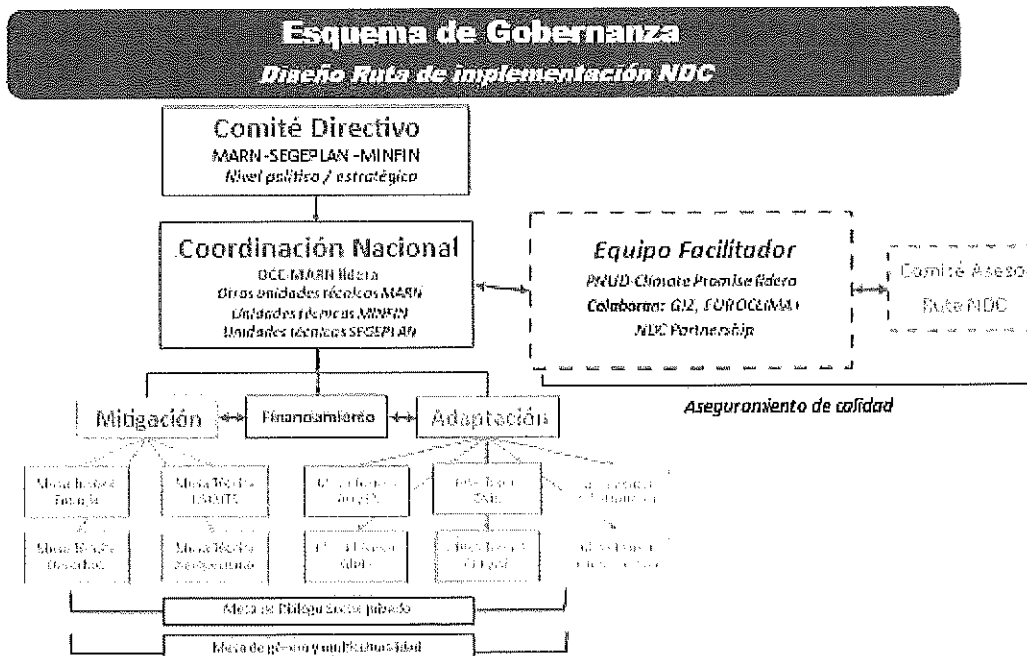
Esquema de Gobernanza
Diseño Ruta de implementación NDC

Comité Directivo
MARN-SEGEPLAN-MINFIN
Nivel político / estratégico

Coordinación Nacional
DCC-MARN lídera
Otras unidades técnicas MARN
Unidades técnicas MINFIN
Unidades técnicas SEGEPLAN

Equipo Facilitador
PNUD-Climate Promise lídera
Colaboran: GIZ, EUROCLIMA+
NDC Partnership

Comité Aseso
Ruta NDC

Aseguramiento de calidad

Mitigación
Financiamiento
Adaptación

Mesa Técnica Energía
Mesa Técnica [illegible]
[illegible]
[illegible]
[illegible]

Mesa Técnica Desechos
Mesa Técnica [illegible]
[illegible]
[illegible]
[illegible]

Mesa de Diálogo Sector privado

Mesa de género y multiculturalidad